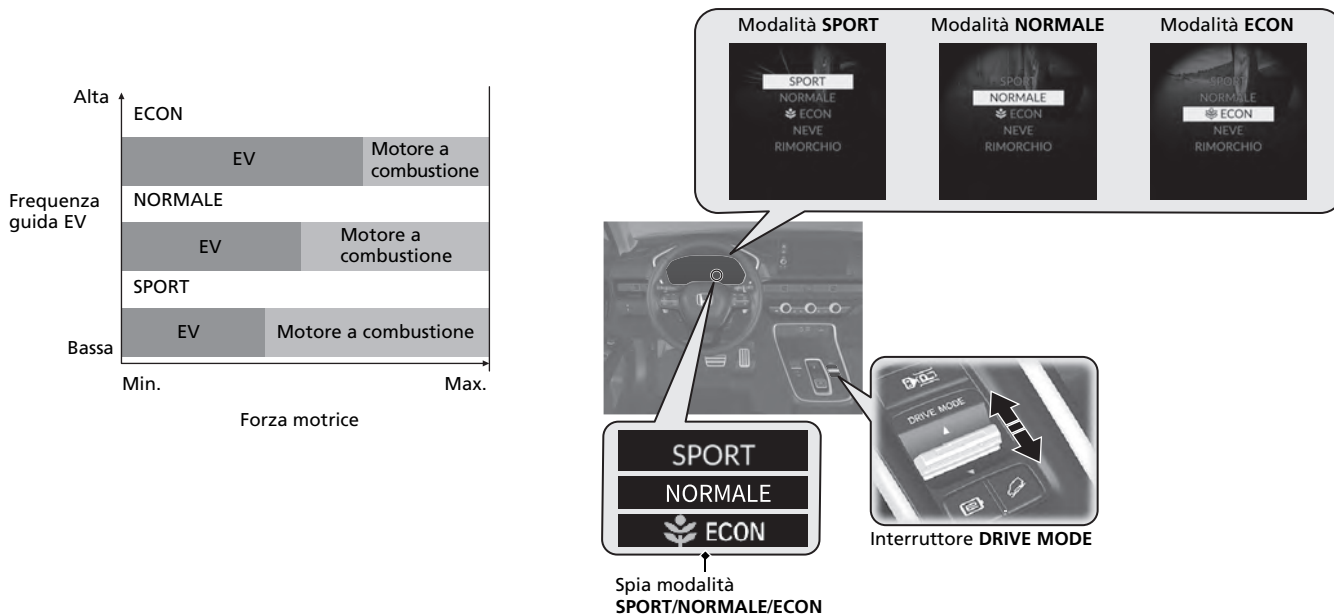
Alta

ECON

EV

Motore a combustione

Frequenza guida EV

NORMALE

EV

Motore a combustione

SPORT

EV

Motore a combustione

Bassa

Min.

Max.

Forza motrice

Modalità **SPORT**

SPORT
NORMALE
ECON
NEVE
RIMORCHIO

Modalità **NORMALE**

SPORT
NORMALE
ECON
NEVE
RIMORCHIO

Modalità **ECON**

SPORT
NORMALE
ECON
NEVE
RIMORCHIO

DRIVE MODE

SPORT

NORMALE

ECON

Interruttore **DRIVE MODE**

Spia modalità **SPORT/NORMALE/ECON**